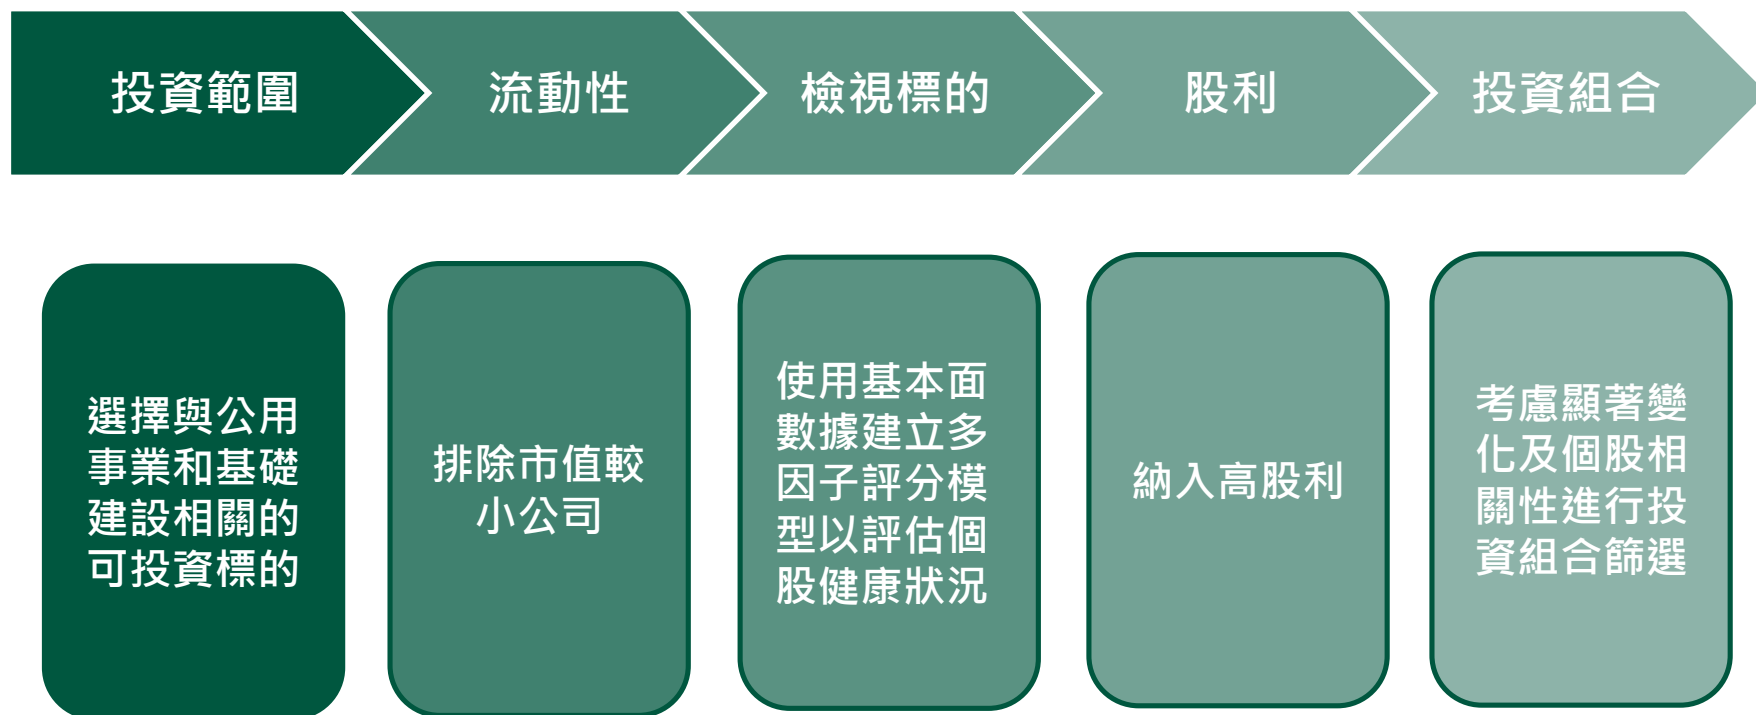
投資範圍

流動性

檢視標的

股利

投資組合

選擇與公用事業和基礎建設相關的可投資標的

排除市值較小公司

使用基本面數據建立多因子評分模型以評估個股健康狀況

納入高股利

考慮顯著變化及個股相關性進行投資組合篩選